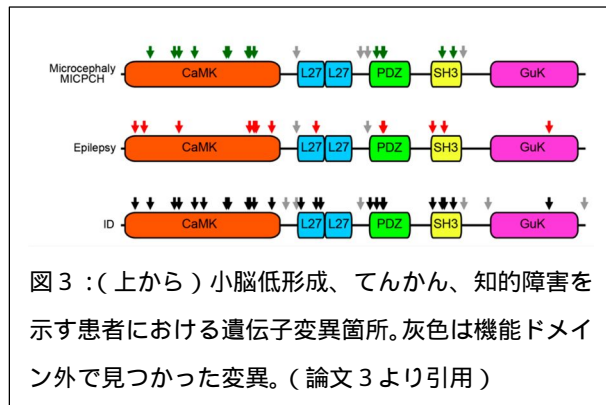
Microcephaly MICPCH

CaMK

L27

L27

PDZ

SH3

GuK

Epilepsy

CaMK

L27

L27

PDZ

SH3

GuK

ID

CaMK

L27

L27

PDZ

SH3

GuK

図３：（上から）小脳低形成、てんかん、知的障害を示す患者における遺伝子変異箇所。灰色は機能ドメイン外で見つかった変異。（論文３より引用）